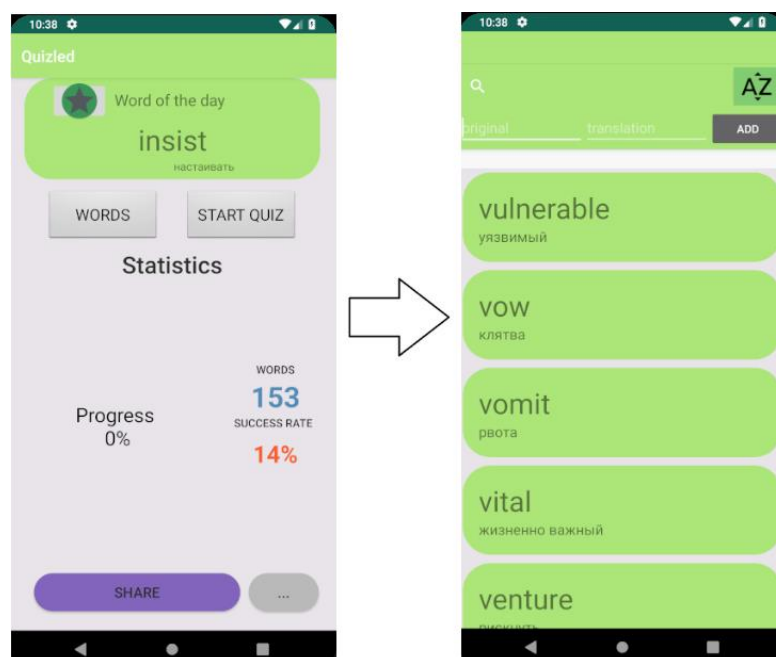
10:38

Quizled

Word of the day

insist

настаивать

WORDS

START QUIZ

Statistics

Progress
0%

WORDS

153

SUCCESS RATE

14%

SHARE

...

10:38

AZ

original

translation

ADD

vulnerable
уязвимый

vow
клятва

vomit
рвота

vital
жизненно важный

venture
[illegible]